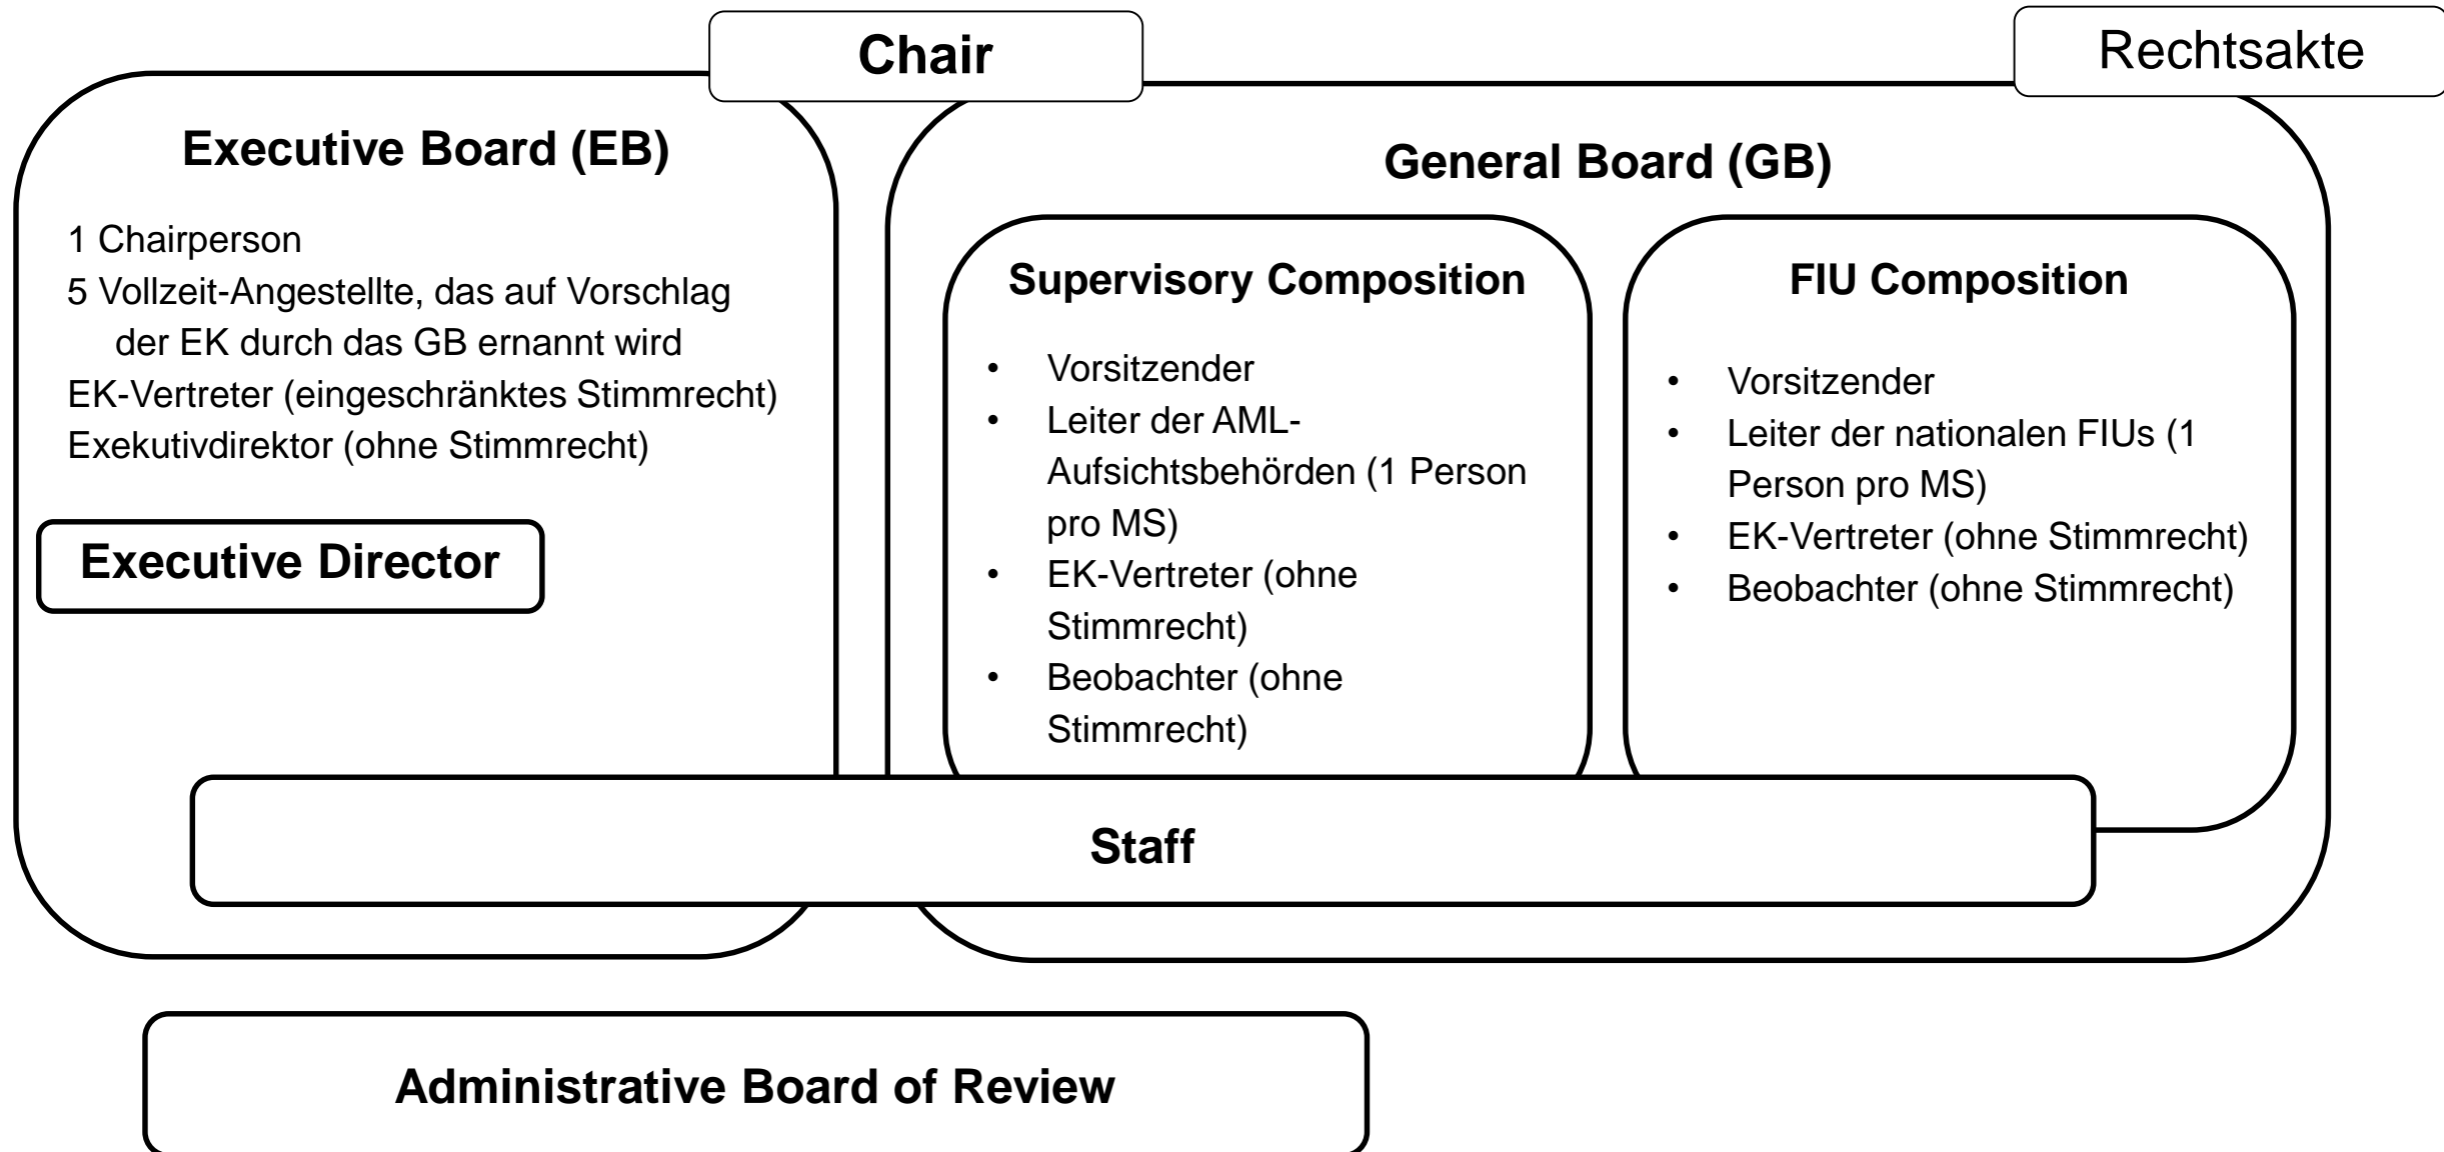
Chair

Rechtsakte

Executive Board (EB)

1 Chairperson
5 Vollzeit-Angestellte, das auf Vorschlag der EK durch das GB ernannt wird
EK-Vertreter (eingeschränktes Stimmrecht)
Exekutivdirektor (ohne Stimmrecht)

Executive Director

General Board (GB)

Supervisory Composition

- Vorsitzender
- Leiter der AML-Aufsichtsbehörden (1 Person pro MS)
- EK-Vertreter (ohne Stimmrecht)
- Beobachter (ohne Stimmrecht)

FIU Composition

- Vorsitzender
- Leiter der nationalen FIUs (1 Person pro MS)
- EK-Vertreter (ohne Stimmrecht)
- Beobachter (ohne Stimmrecht)

Staff

Administrative Board of Review